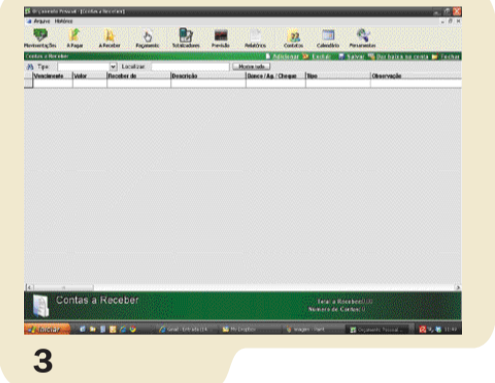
Orçamento Pessoal - [Contas a Receber]

Arquivo Histórico

Movimentações A Pagar A Receber Pagamento Totalizadores Previsão Relatórios Contatos Calendário Ferramentas

Contas a Receber

Adicionar Excluir Salvar Dar baixa na conta Fechar

Tipo Localizar Mostrar tudo

| Vencimento | Valor | Receber de | Descrição | Banco / Ag. / Cheque | Tipo | Observação |
|---|---|---|---|---|---|---|

Contas a Receber

Total a Receber: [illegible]
Número de Contas: 0

Iniciar

3